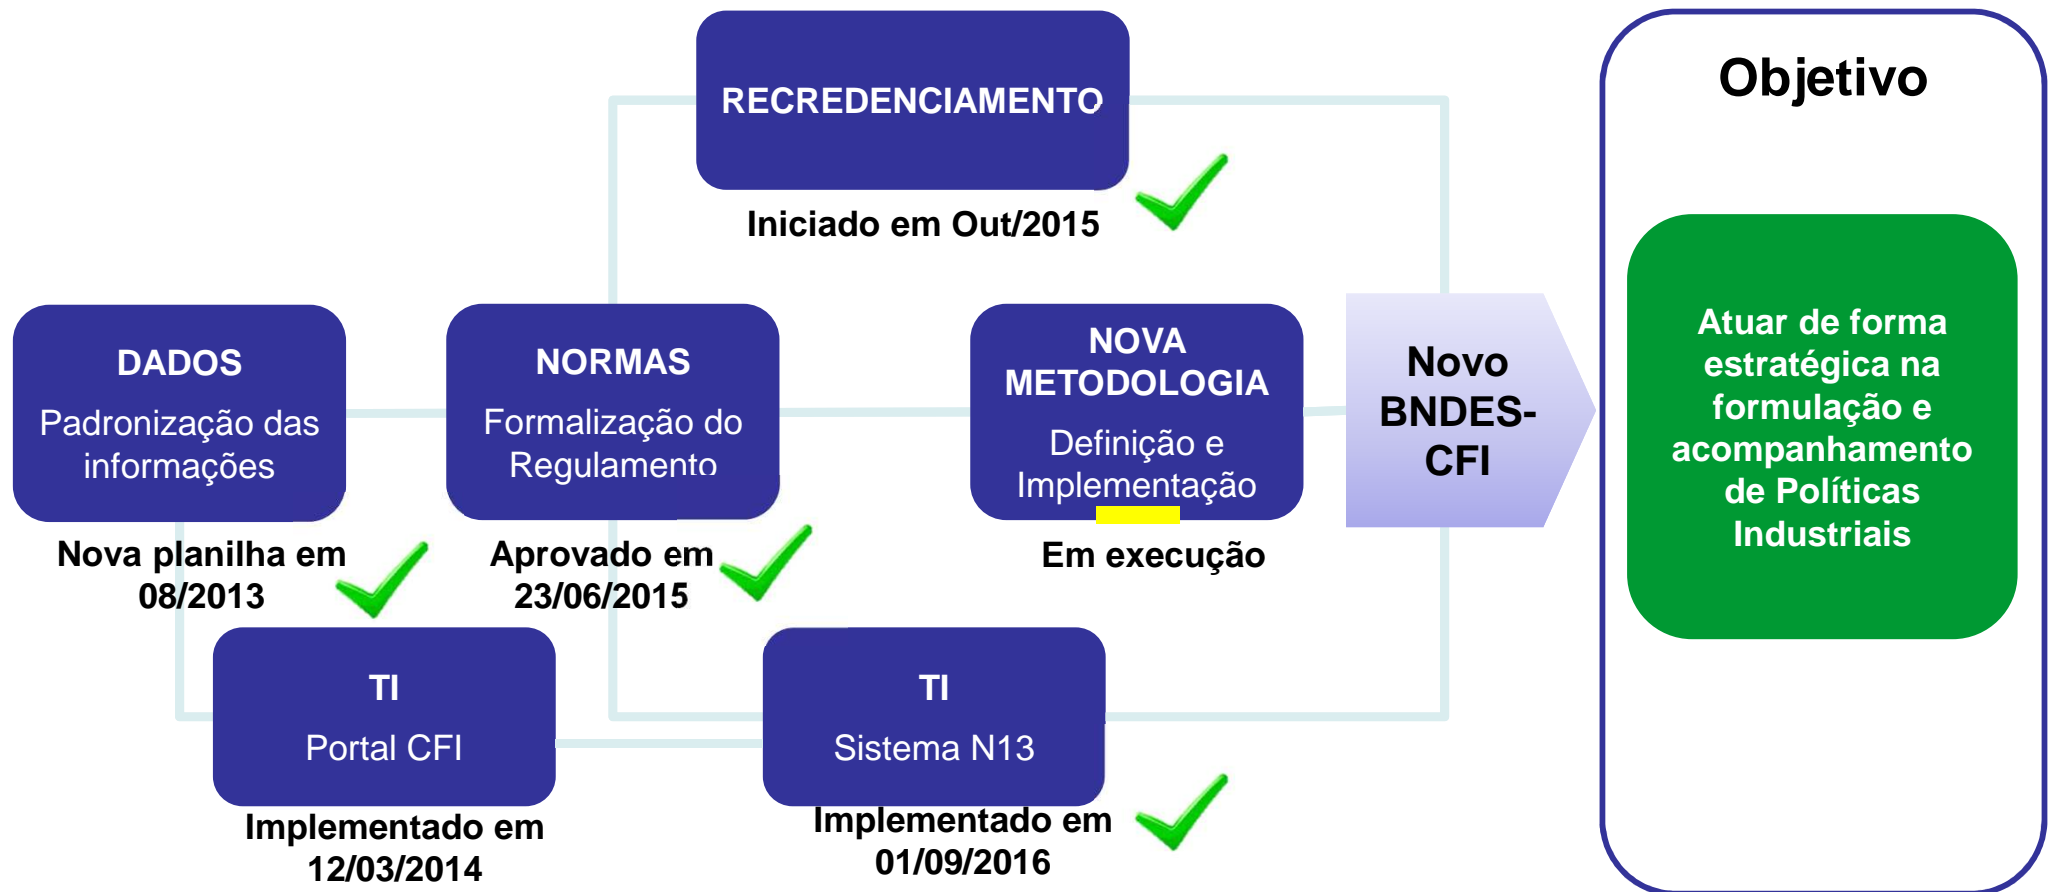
RECREDENCIAMENTO

Iniciado em Out/2015

DADOS
Padronização das informações

Nova planilha em 08/2013

NORMAS
Formalização do Regulamento

Aprovado em 23/06/2015

NOVA METODOLOGIA
Definição e Implementação

Em execução

Novo BNDES-CFI

TI
Portal CFI

Implementado em 12/03/2014

TI
Sistema N13

Implementado em 01/09/2016

Objetivo

Atuar de forma estratégica na formulação e acompanhamento de Políticas Industriais